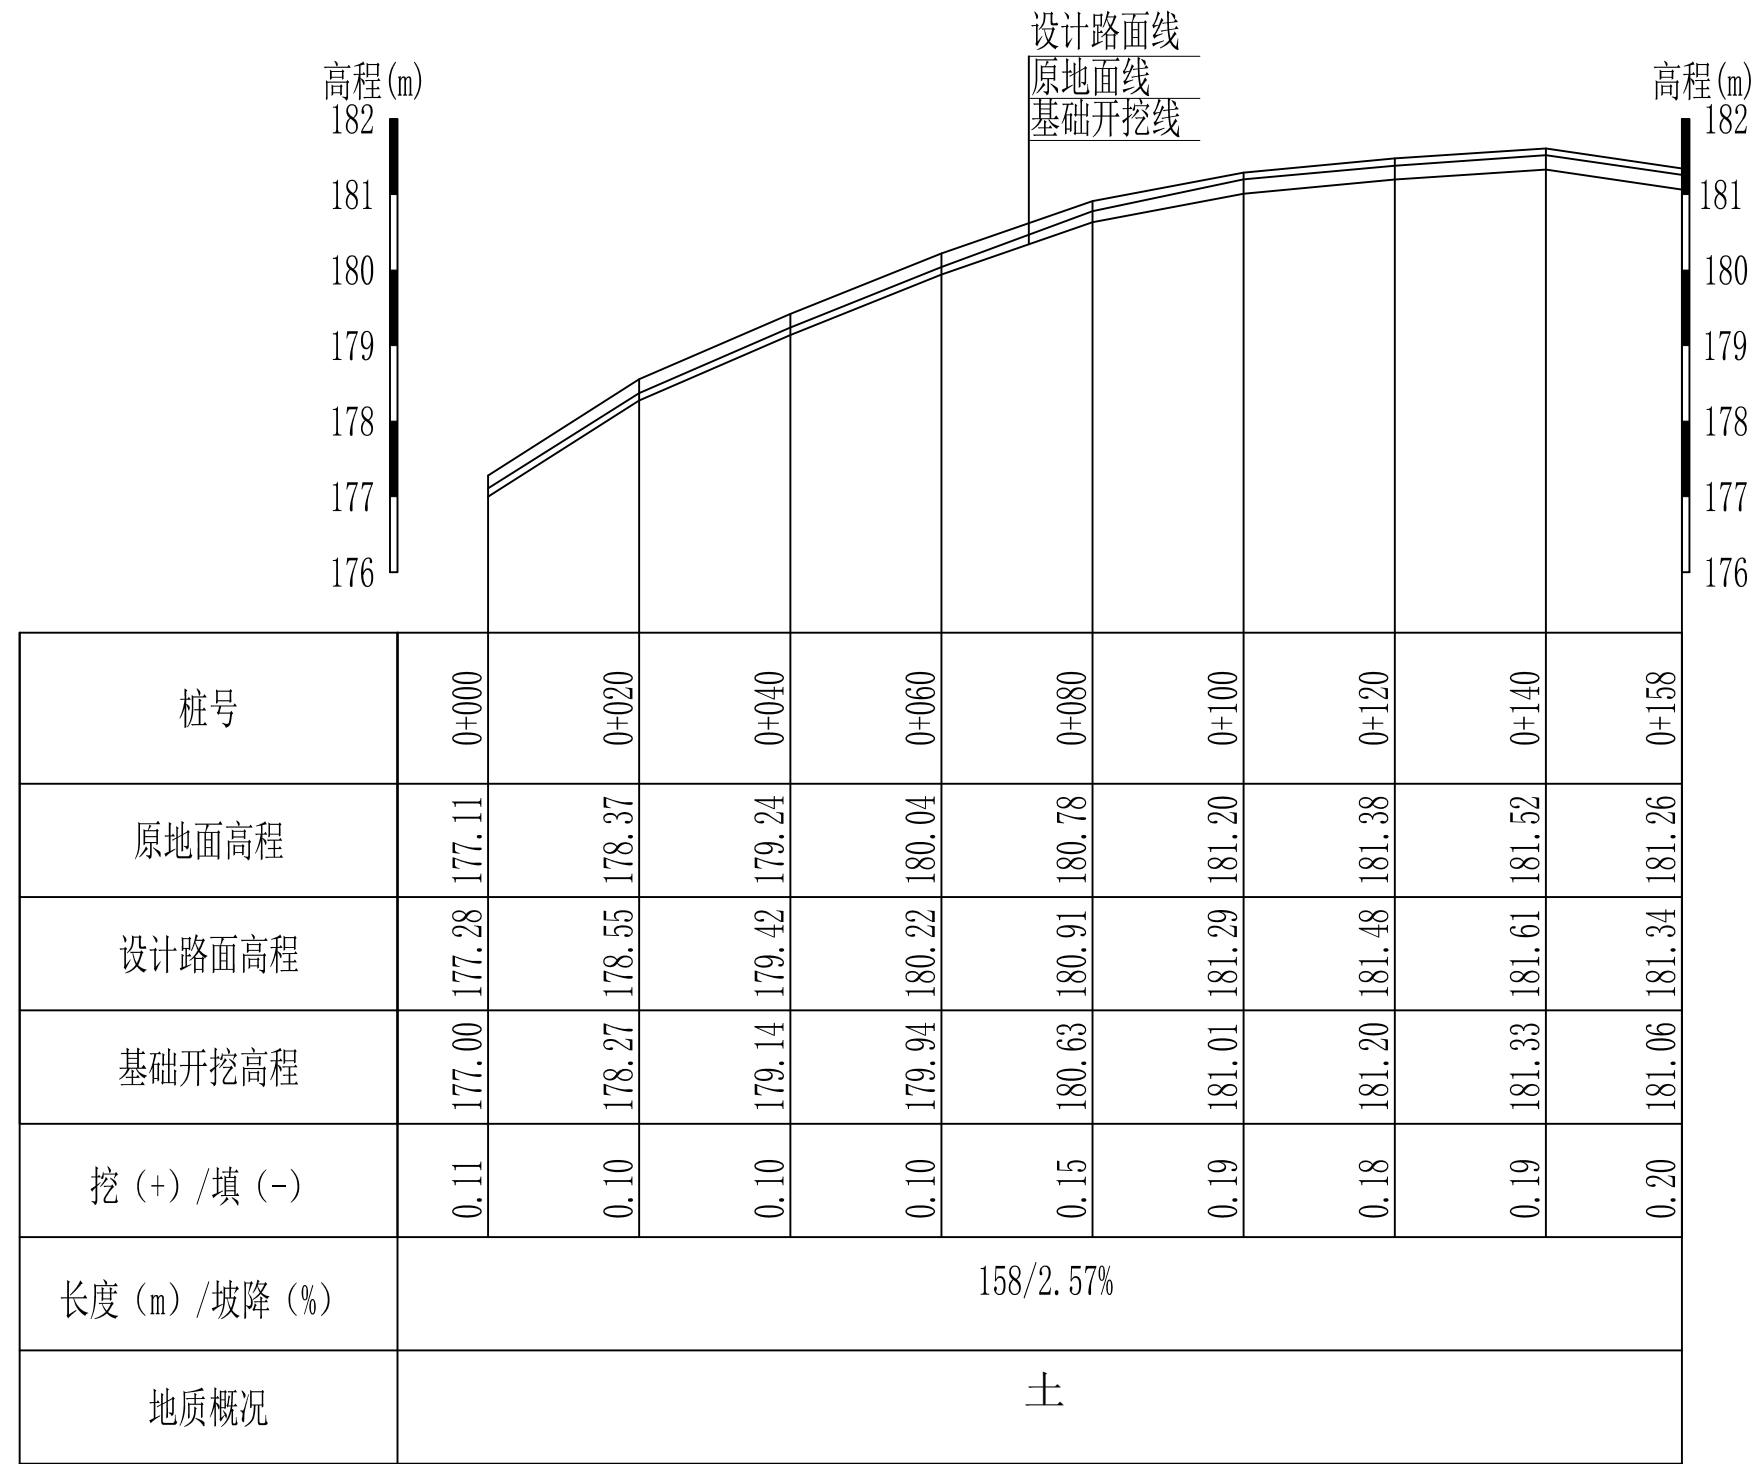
设计路面线
原地面线
基础开挖线

高程(m)
182
181
180
179
178
177
176

高程(m)
182
181
180
179
178
177
176

| 桩号 | 0+000 | 0+020 | 0+040 | 0+060 | 0+080 | 0+100 | 0+120 | 0+140 | 0+158 |
|---|---|---|---|---|---|---|---|---|---|
| 原地面高程 | 177.11 | 178.37 | 179.24 | 180.04 | 180.78 | 181.20 | 181.38 | 181.52 | 181.26 |
| 设计路面高程 | 177.28 | 178.55 | 179.42 | 180.22 | 180.91 | 181.29 | 181.48 | 181.61 | 181.34 |
| 基础开挖高程 | 177.00 | 178.27 | 179.14 | 179.94 | 180.63 | 181.01 | 181.20 | 181.33 | 181.06 |
| 挖（+）/填（-） | 0.11 | 0.10 | 0.10 | 0.10 | 0.15 | 0.19 | 0.18 | 0.19 | 0.20 |
| 长度（m）/坡降（%） | 158/2.57% | | | | | | | | |
| 地质概况 | 土 | | | | | | | | |